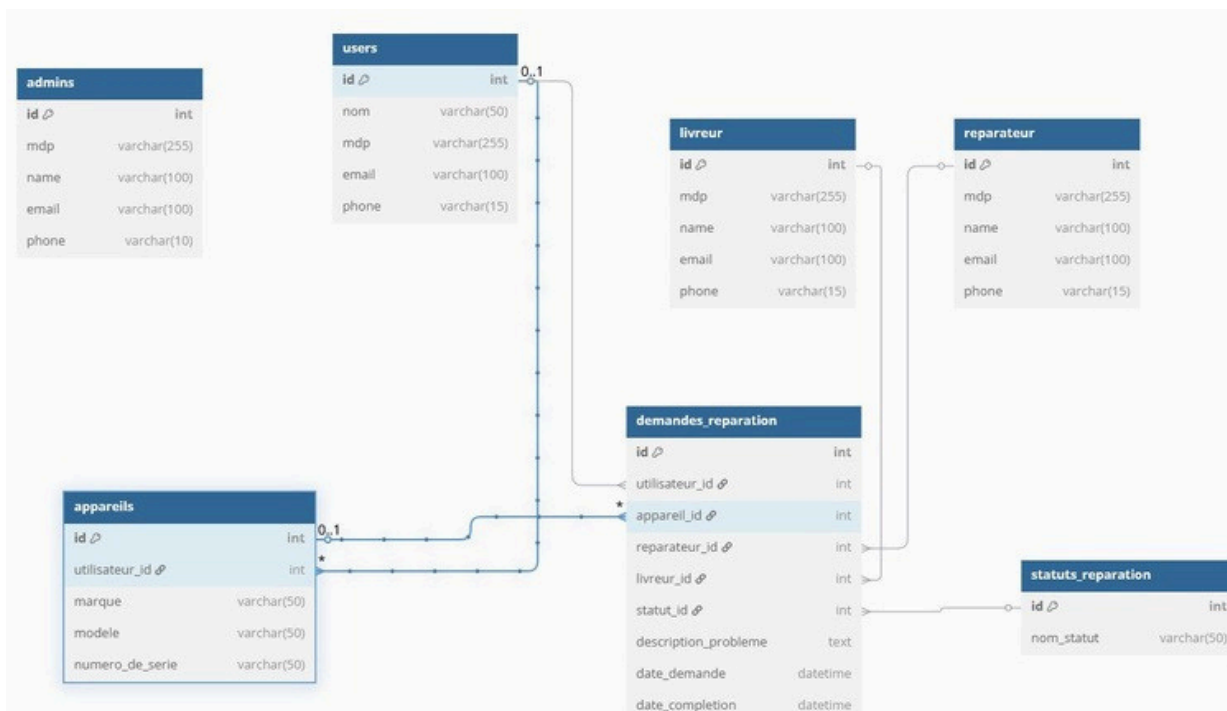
admins

| | |
|---|---|
| id | int |
| mdp | varchar(255) |
| name | varchar(100) |
| email | varchar(100) |
| phone | varchar(10) |

users

| | |
|---|---|
| id | int |
| nom | varchar(50) |
| mdp | varchar(255) |
| email | varchar(100) |
| phone | varchar(15) |

0..1

livreur

| | |
|---|---|
| id | int |
| mdp | varchar(255) |
| name | varchar(100) |
| email | varchar(100) |
| phone | varchar(15) |

reparateur

| | |
|---|---|
| id | int |
| mdp | varchar(255) |
| name | varchar(100) |
| email | varchar(100) |
| phone | varchar(15) |

demandes_reparation

| | |
|---|---|
| id | int |
| utilisateur_id | int |
| appareil_id | int |
| reparateur_id | int |
| livreur_id | int |
| statut_id | int |
| description_probleme | text |
| date_demande | datetime |
| date_completion | datetime |

*

appareils

| | |
|---|---|
| id | int |
| utilisateur_id | int |
| marque | varchar(50) |
| modele | varchar(50) |
| numero_de_serie | varchar(50) |

0..1

*

statuts_reparation

| | |
|---|---|
| id | int |
| nom_statut | varchar(50) |